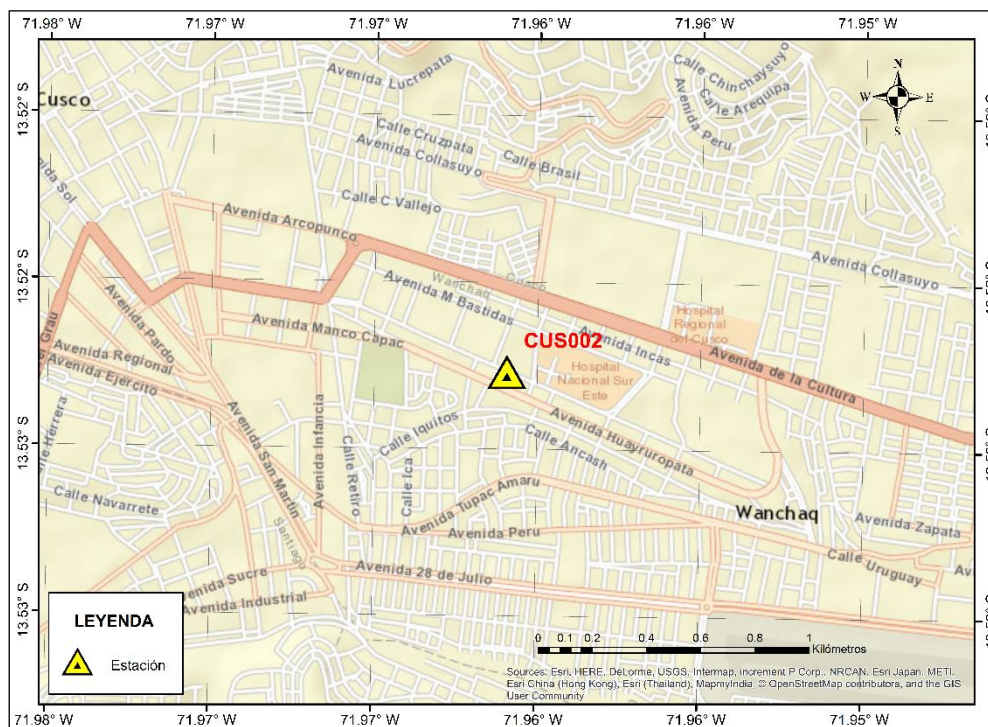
71.98° W 71.97° W 71.97° W 71.96° W 71.96° W 71.95° W

13.52° S

13.52° S

13.53° S

13.53° S

N
W E
S

Cusco

Avenida Lucrepata

Calle Chinchaysuyo

Calle Arequipa

Avenida Peru

Calle Cruzpata

Avenida Collasuyo

Calle Brasil

Avenida Sol

Calle C Vallejo

Avenida Arcopunco

Avenida Collasuyo

Wanchaq

Cusco

Avenida M Bastidas

Hospital Regional del Cusco

Avenida Pardo

Avenida Manco Capac

CUS002

Avenida Incas

Avenida de la Cultura

Grau

Avenida Regional

Avenida Ejercito

Hospital Nacional Sur Este

Herrera

Avenida Infancia

Calle Iquitos

Avenida Huayruropata

Avenida San Martin

Calle Retiro

Calle Ancash

Calle Ica

Calle Navarrete

Avenida Tupac Amaru

Wanchaq

Avenida Zapata

Santiago

Avenida Peru

Calle Uruguay

Avenida Sucre

Avenida 28 de Julio

Av

Avenida Industrial

LEYENDA

Estación

0 0.1 0.2 0.4 0.6 0.8 1 Kilómetros

Sources: Esri, HERE, DeLorme, USGS, Intermap, increment P Corp., NRCAN, Esri Japan, METI, Esri China (Hong Kong), Esri (Thailand), MapmyIndia, © OpenStreetMap contributors, and the GIS User Community

71.98° W 71.97° W 71.97° W 71.96° W 71.96° W 71.95° W